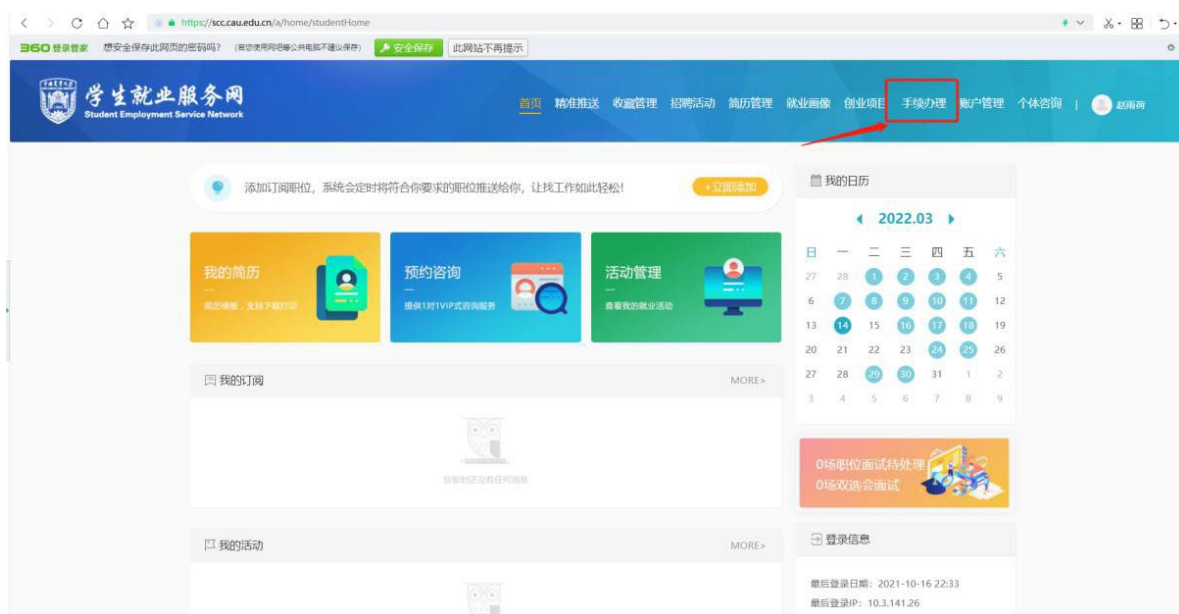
https://scc.cau.edu.cn/a/home/studentHome

360登录管家 想安全保存此网页的密码吗？ (若您使用网吧等公共电脑不建议保存) 安全保存 此网站下再提示

学生就业服务网
Student Employment Service Network

首页 精准推送 收藏管理 招聘活动 简历管理 就业画像 创业项目 手续办理 账户管理 个体咨询 | 赵雨荷

添加订阅职位，系统会定时将符合你要求的职位推送给你，让找工作如此轻松！ +立即添加

我的简历
简历模板，支持下载打印

预约咨询
提供1对1VIP式咨询服务

活动管理
查看我的就业活动

我的订阅 MORE>

您暂时还没有任何消息

我的活动 MORE>

我的日历

2022.03

| 日 | 一 | 二 | 三 | 四 | 五 | 六 |
|---|---|---|---|---|---|---|
| 27 | 28 | 1 | 2 | 3 | 4 | 5 |
| 6 | 7 | 8 | 9 | 10 | 11 | 12 |
| 13 | 14 | 15 | 16 | 17 | 18 | 19 |
| 20 | 21 | 22 | 23 | 24 | 25 | 26 |
| 27 | 28 | 29 | 30 | 31 | 1 | 2 |
| 3 | 4 | 5 | 6 | 7 | 8 | 9 |

0场职位面试待处理
0场双选会面试

登录信息

最后登录日期：2021-10-16 22:33
最后登录IP：10.3.141.26